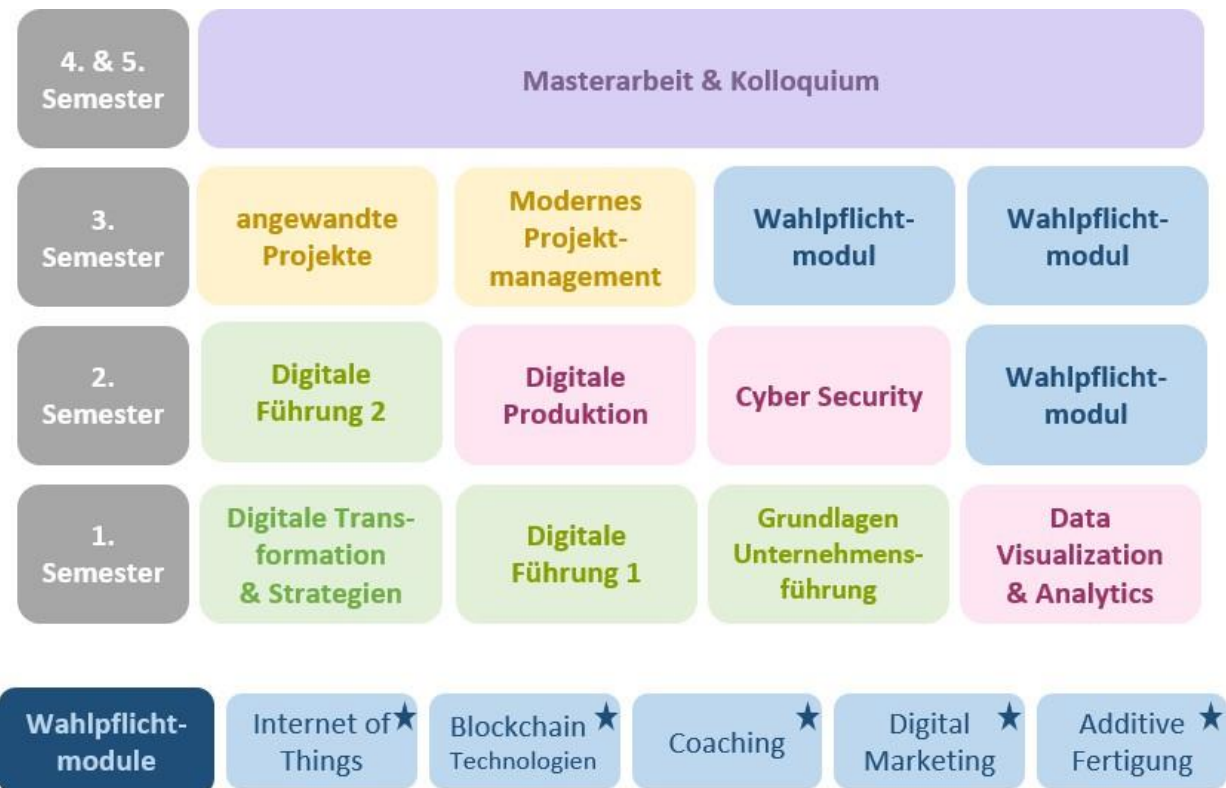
4. & 5. Semester

Masterarbeit & Kolloquium

3. Semester

angewandte Projekte

Modernes Projektmanagement

Wahlpflichtmodul

Wahlpflichtmodul

2. Semester

Digitale Führung 2

Digitale Produktion

Cyber Security

Wahlpflichtmodul

1. Semester

Digitale Transformation & Strategien

Digitale Führung 1

Grundlagen Unternehmensführung

Data Visualization & Analytics

Wahlpflichtmodule

Internet of Things ★

Blockchain Technologien ★

Coaching ★

Digital Marketing ★

Additive Fertigung ★